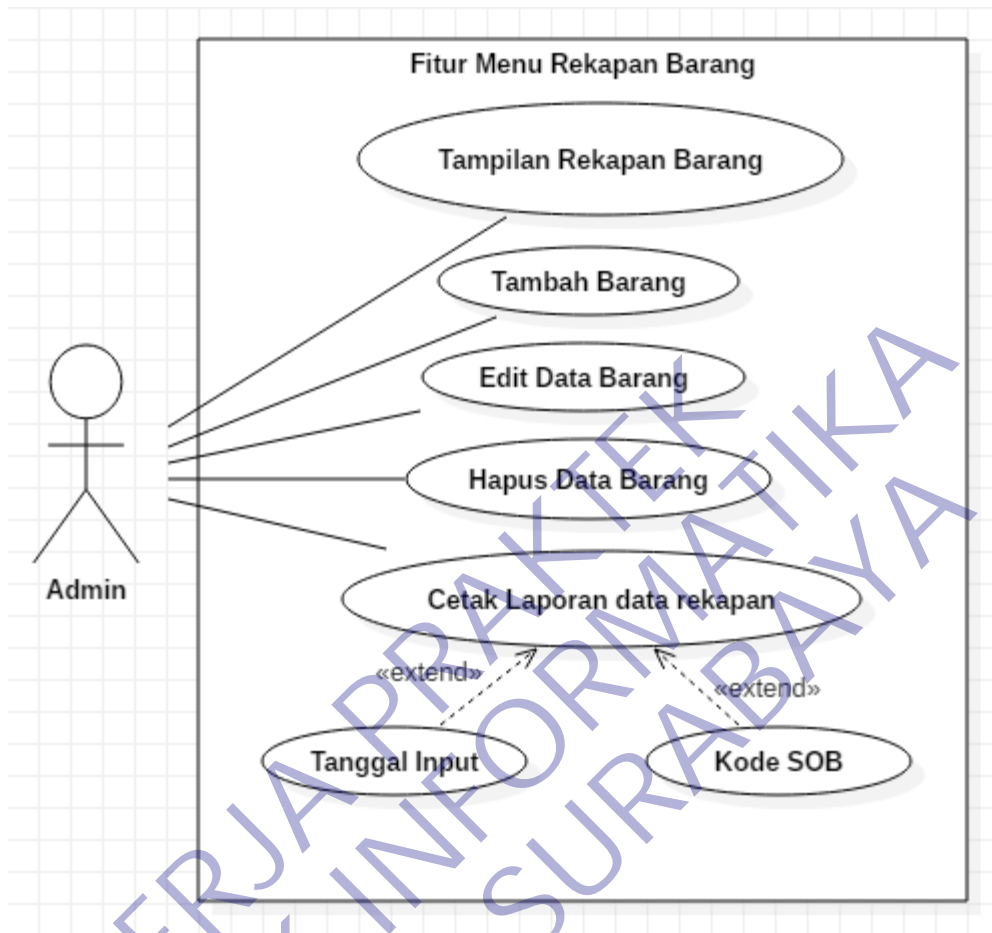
Fitur Menu Rekapan Barang

Tampilan Rekapan Barang

Tambah Barang

Edit Data Barang

Hapus Data Barang

Cetak Laporan data rekapan

«extend»

«extend»

Tanggal Input

Kode SOB

Admin

KERJA PRAKTEK
INFORMATIKA
SURABAYA